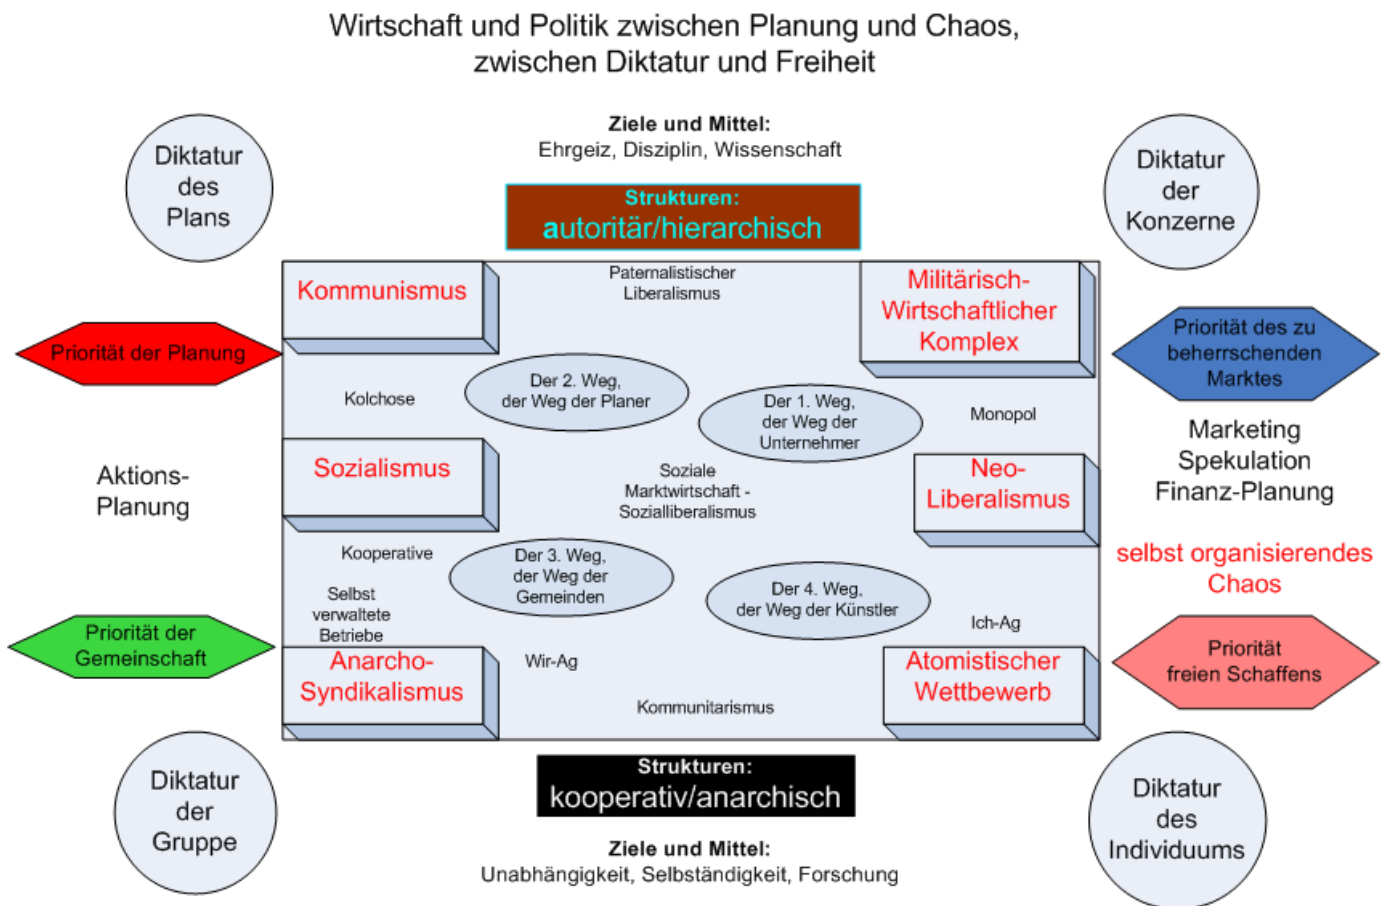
Wirtschaft und Politik zwischen Planung und Chaos, zwischen Diktatur und Freiheit

Ziele und Mittel:
Ehrgeiz, Disziplin, Wissenschaft

Strukturen:
autoritär/hierarchisch

Diktatur des Plans

Diktatur der Konzerne

Kommunismus

Paternalistischer Liberalismus

Militärisch-Wirtschaftlicher Komplex

Priorität der Planung

Priorität des zu beherrschenden Marktes

Kolchose

Der 2. Weg, der Weg der Planer

Der 1. Weg, der Weg der Unternehmer

Monopol

Aktions-Planung

Marketing Spekulation Finanz-Planung

Sozialismus

Soziale Marktwirtschaft - Sozialliberalismus

Neo-Liberalismus

selbst organisierendes Chaos

Kooperative

Der 3. Weg, der Weg der Gemeinden

Der 4. Weg, der Weg der Künstler

Selbst verwaltete Betriebe

Ich-Ag

Priorität der Gemeinschaft

Priorität freien Schaffens

Anarcho-Syndikalismus

Wir-Ag

Atomistischer Wettbewerb

Kommunitarismus

Strukturen:
kooperativ/anarchisch

Diktatur der Gruppe

Diktatur des Individuums

Ziele und Mittel:
Unabhängigkeit, Selbständigkeit, Forschung